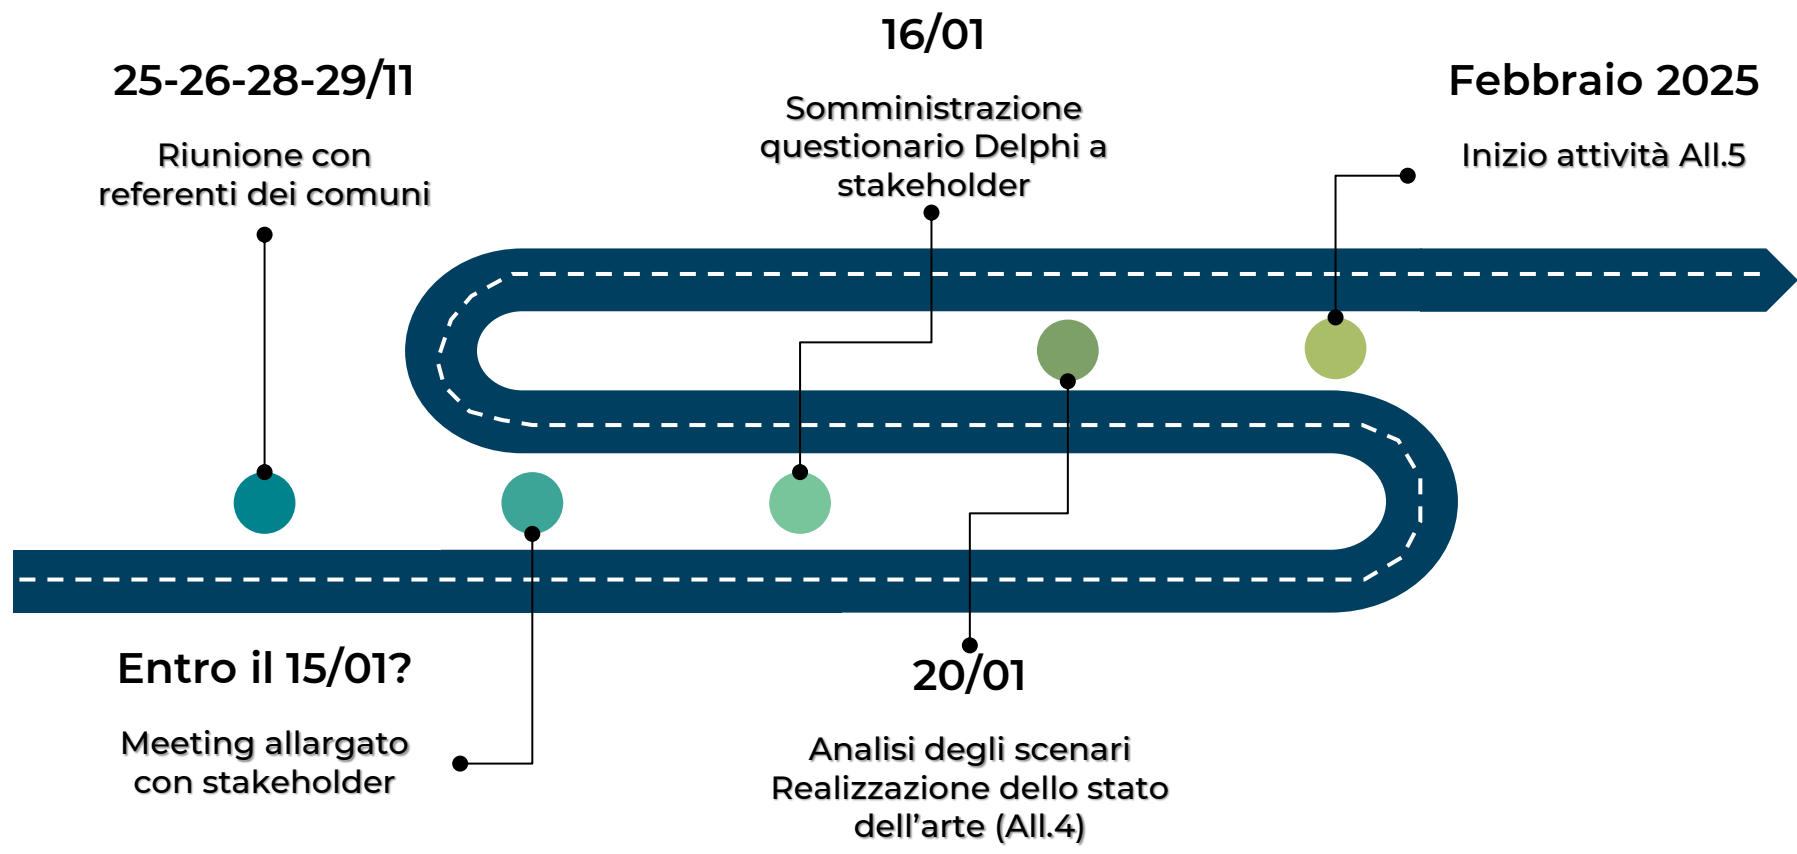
16/01

25-26-28-29/11

Riunione con referenti dei comuni

Somministrazione questionario Delphi a stakeholder

Febbraio 2025

Inizio attività All.5

Entro il 15/01?

Meeting allargato con stakeholder

20/01

Analisi degli scenari
Realizzazione dello stato dell'arte (All.4)